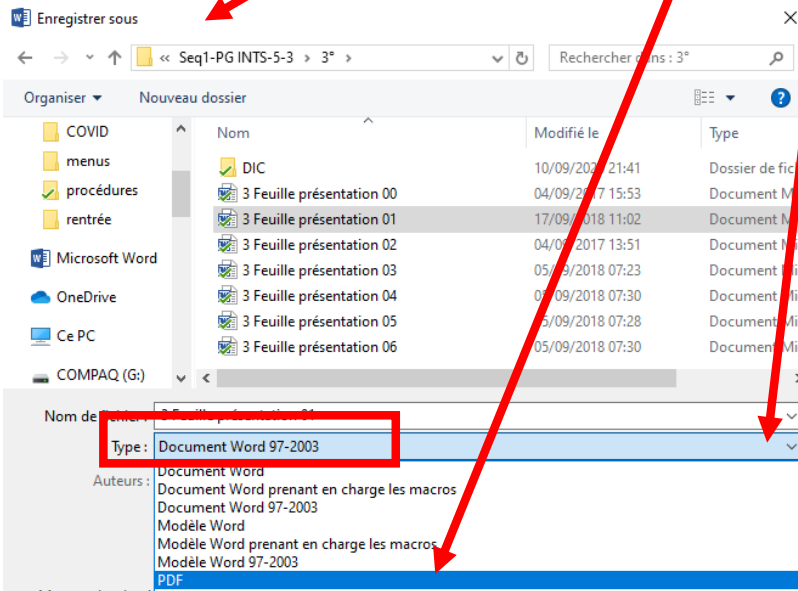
Enregistrer sous

« Seq1-PG INTS-5-3 › 3° ›

Rechercher dans : 3°

Organiser ▾ Nouveau dossier

COVID
menus
procédures
rentrée
Microsoft Word
OneDrive
Ce PC
COMPAQ (G:)

| Nom | Modifié le | Type |
|---|---|---|
| DIC | 10/09/20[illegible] 21:41 | Dossier de fic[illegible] |
| 3 Feuille présentation 00 | 04/09/2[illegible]7 15:53 | Document M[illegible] |
| 3 Feuille présentation 01 | 17/09/2018 11:02 | Document M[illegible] |
| 3 Feuille présentation 02 | 04/0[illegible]2017 13:51 | Document M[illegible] |
| 3 Feuille présentation 03 | 05/09/2018 07:23 | Document M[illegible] |
| 3 Feuille présentation 04 | 0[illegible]/09/2018 07:30 | Document M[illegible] |
| 3 Feuille présentation 05 | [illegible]5/09/2018 07:28 | Document M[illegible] |
| 3 Feuille présentation 06 | 05/09/2018 07:30 | Document M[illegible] |

Nom de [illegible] : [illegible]

Type : Document Word 97-2003

Auteurs :

Document Word
Document Word prenant en charge les macros
Document Word 97-2003
Modèle Word
Modèle Word prenant en charge les macros
Modèle Word 97-2003
PDF